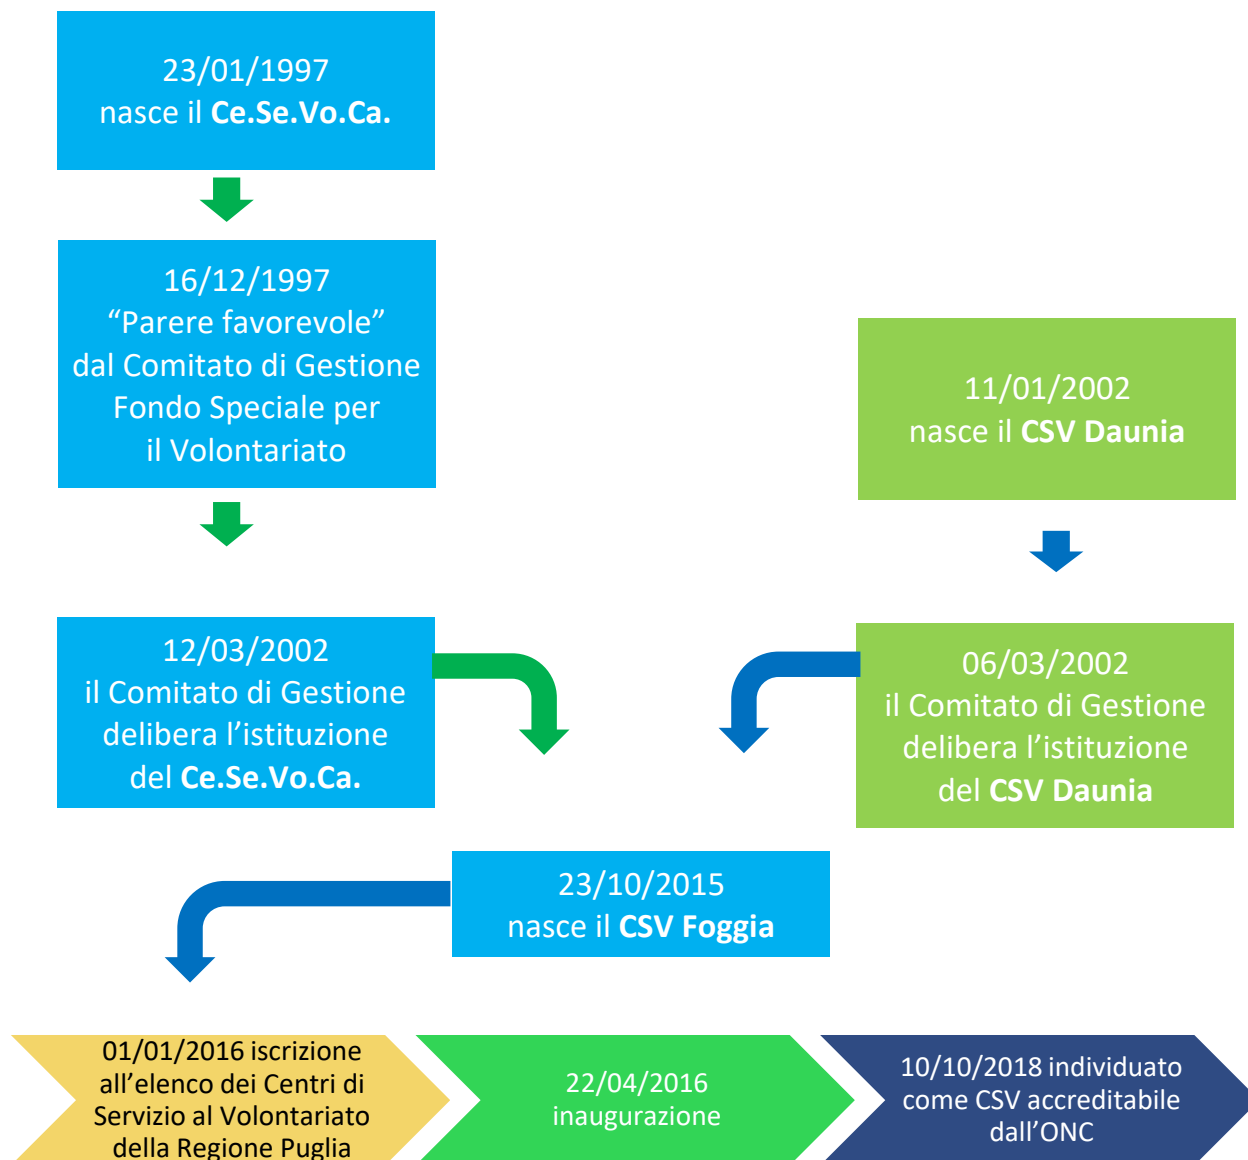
23/01/1997
nasce il **Ce.Se.Vo.Ca.**

16/12/1997
“Parere favorevole”
dal Comitato di Gestione
Fondo Speciale per
il Volontariato

11/01/2002
nasce il **CSV Daunia**

12/03/2002
il Comitato di Gestione
delibera l’istituzione
del **Ce.Se.Vo.Ca.**

06/03/2002
il Comitato di Gestione
delibera l’istituzione
del **CSV Daunia**

23/10/2015
nasce il **CSV Foggia**

01/01/2016 iscrizione all’elenco dei Centri di Servizio al Volontariato della Regione Puglia

22/04/2016
inaugurazione

10/10/2018 individuato come CSV accreditabile dall’ONC